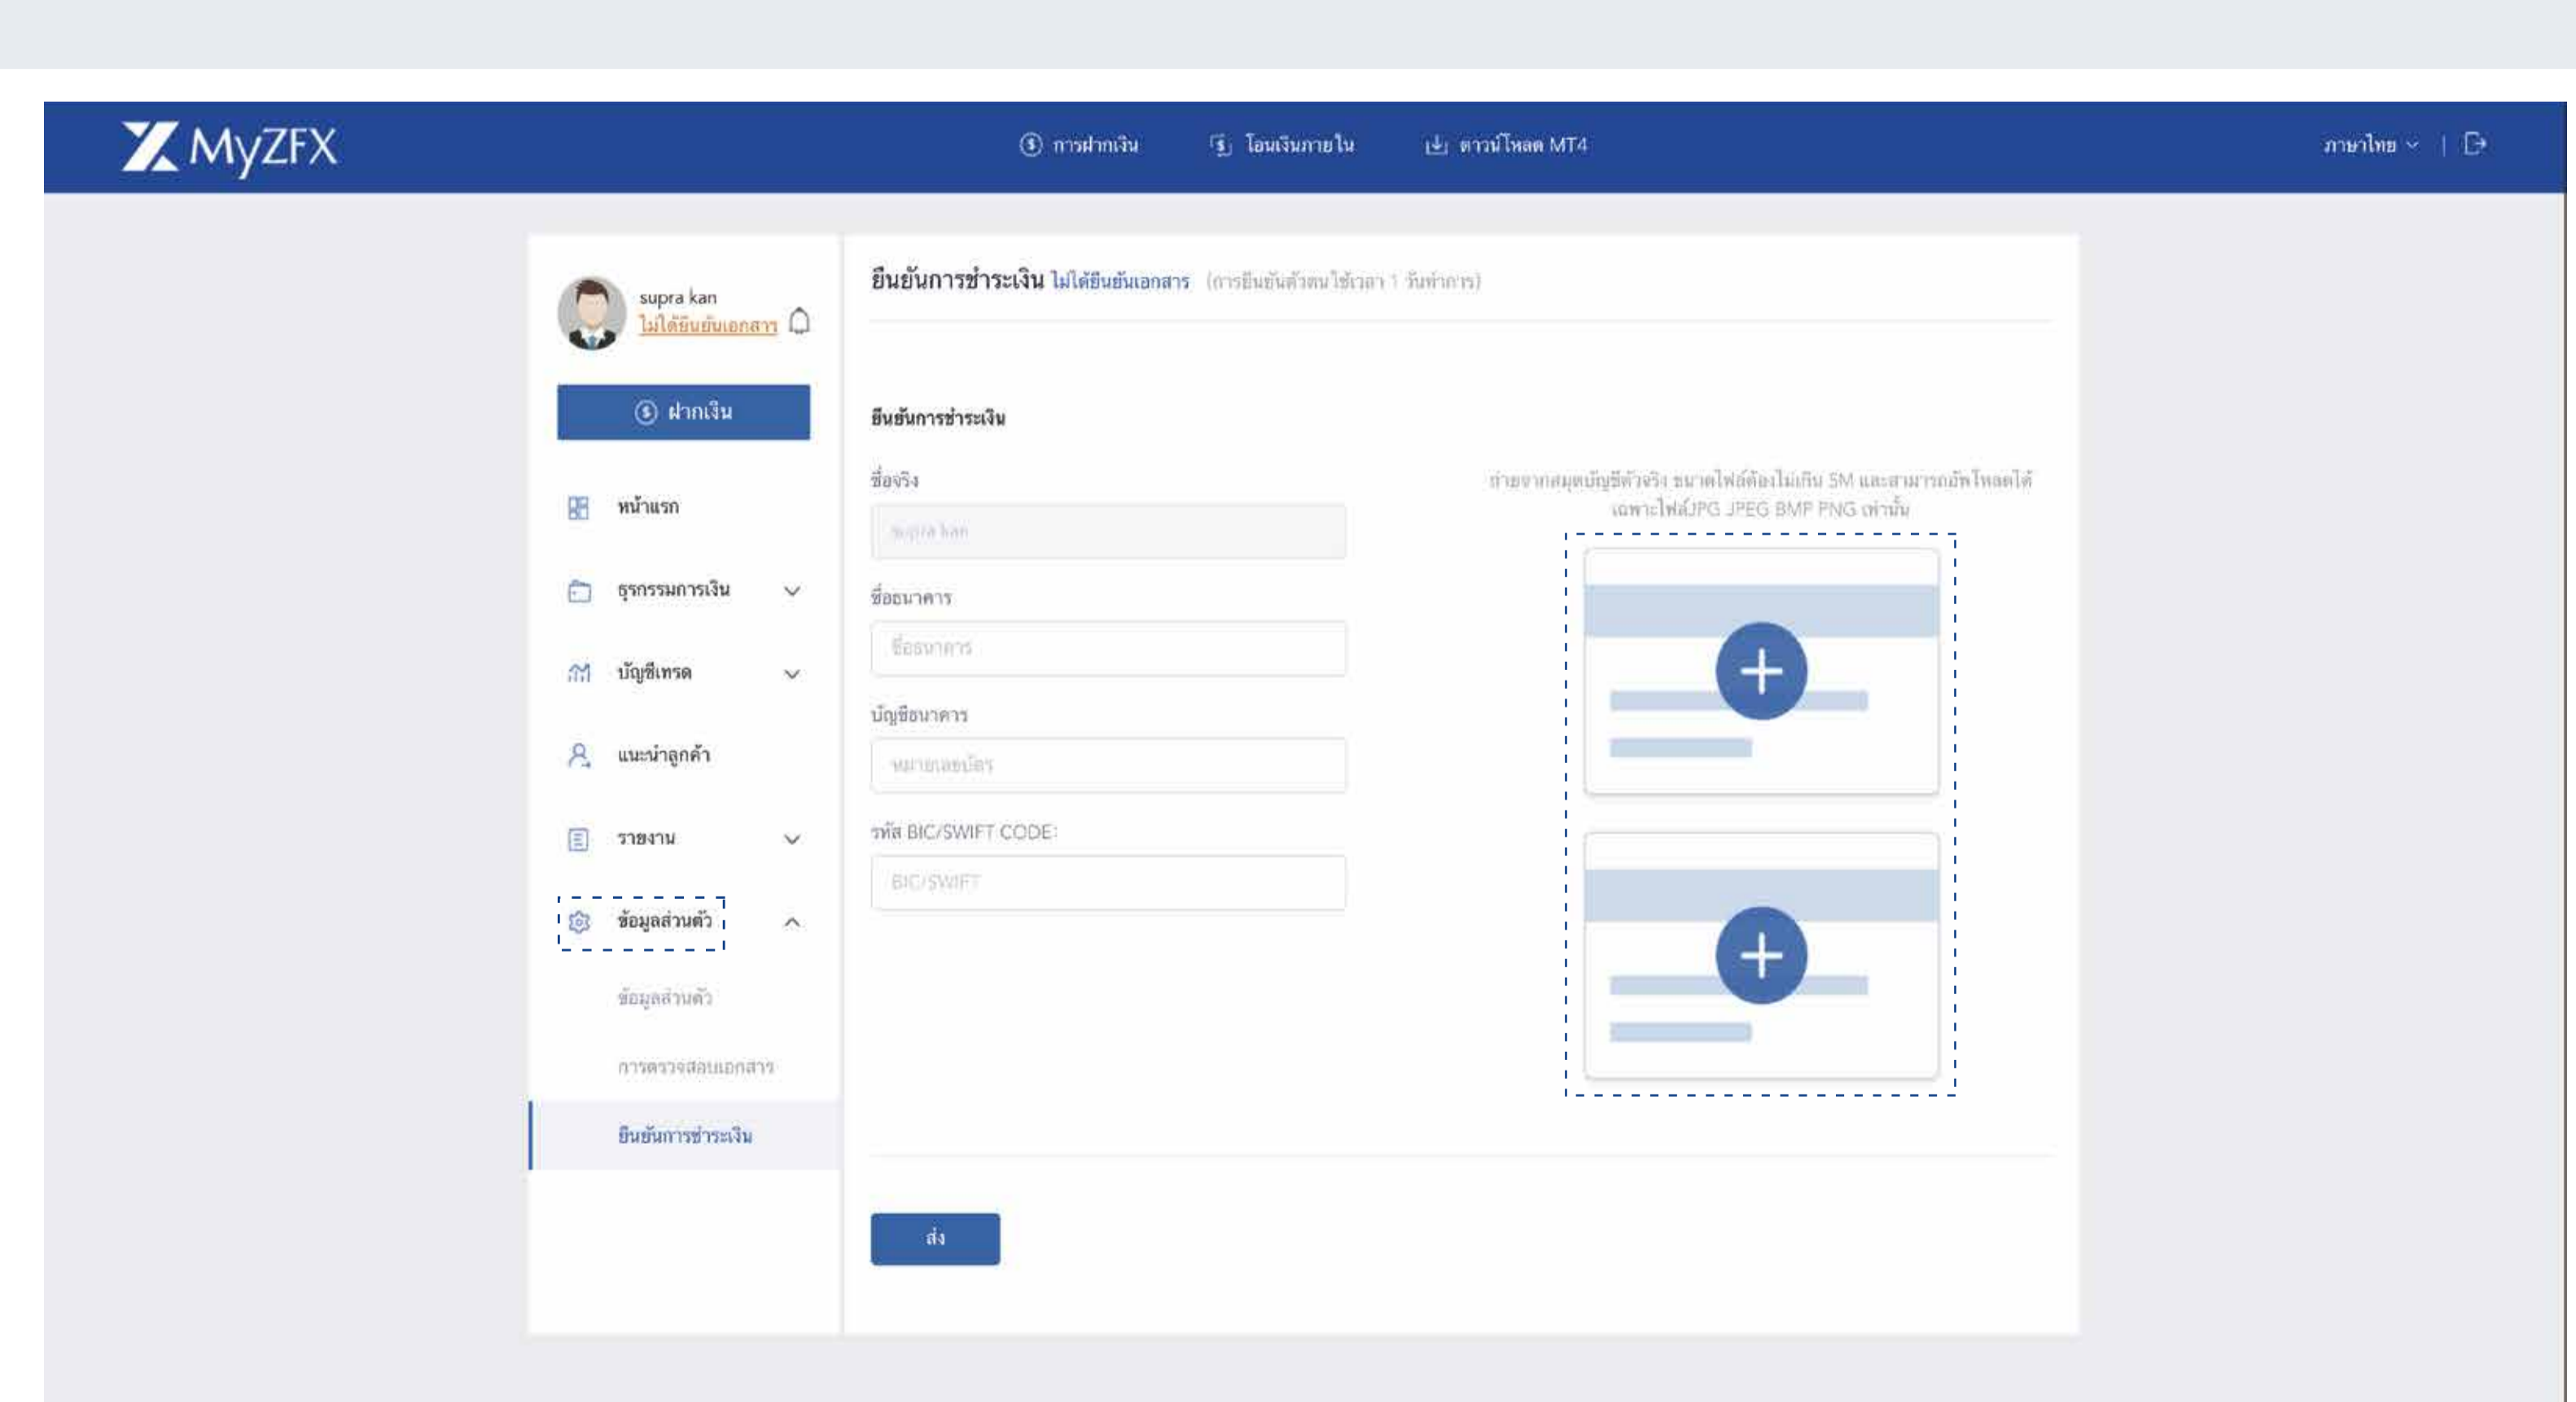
MyZFX

การฝากเงิน
โอนเงินภายใน
ดาวน์โหลด MT4
ภาษาไทย

supra kan
ไม่ได้ยืนยันเอกสาร

ฝากเงิน

หน้าแรก
ธุรกรรมการเงิน
บัญชีเทรด
แนะนำลูกค้า
รายงาน
ข้อมูลส่วนตัว
ข้อมูลส่วนตัว
การตรวจสอบเอกสาร
ยืนยันการชำระเงิน

ยืนยันการชำระเงิน ไม่ได้ยืนยันเอกสาร (การยืนยันตัวตนใช้เวลา 1 วันทำการ)

ยืนยันการชำระเงิน

ชื่อจริง
supra kan

ชื่อธนาคาร
ชื่อธนาคาร

บัญชีธนาคาร
หมายเลขบัตร

รหัส BIC/SWIFT CODE:
BIC/SWIFT

ถ่ายจากสมุดบัญชีตัวจริง ขนาดไฟล์ต้องไม่เกิน 5M และสามารถอัพโหลดได้เฉพาะไฟล์JPG JPEG BMP PNG เท่านั้น

ส่ง